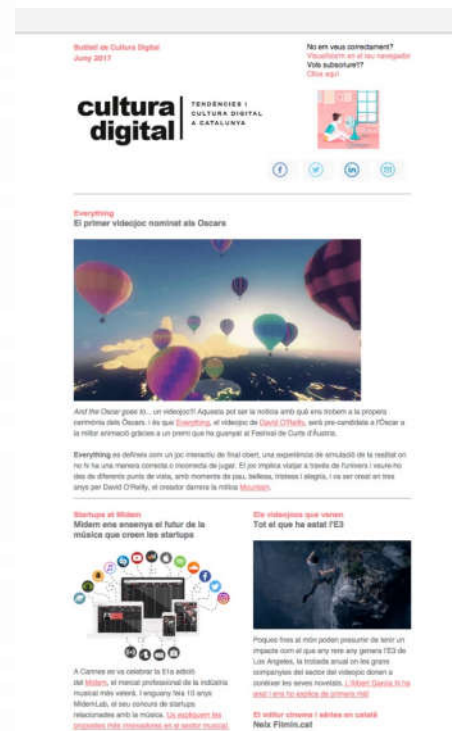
Butlletí de Cultura Digital
Juny 2017

No em veus correctament?
Visualitza'm en el teu navegador
Vols subscriure't?
Clica aquí

cultura digital | TENDÈNCIES I CULTURA DIGITAL A CATALUNYA

Everything
El primer videojoc nominat als Oscars

And the Oscar goes to... un videojoc?! Aquesta pot ser la notícia amb què ens trobem a la propera cerimònia dels Oscars. I és que Everything, el videojoc de David O'Reilly, serà pre-candidata a l'Oscar a la millor animació gràcies a un premi que ha guanyat al Festival de Curts d'Àustria.

Everything es defineix com un joc interactiu de final obert, una experiència de simulació de la realitat on no hi ha una manera correcta o incorrecta de jugar. El joc implica viatjar a través de l'univers i veure-ho des de diferents punts de vista, amb moments de pau, bellesa, tristesa i alegria, i va ser creat en tres anys per David O'Reilly, el creador darrera la mítica Mountain.

Startups at Midem
Midem ens ensenya el futur de la música que creen les startups

A Cannes es va celebrar la 51a edició del Midem, el mercat professional de la indústria musical més veterà. I enguany feia 10 anys MidemLab, el seu concurs de startups relacionades amb la música. Us expliquem les propostes més innovadores en el sector musical.

Els videojocs que venen
Tot el que ha estat l'E3

Poques fires al món poden presumir de tenir un impacte com el que any rere any genera l'E3 de Los Angeles, la trobada anual on les grans companyies del sector del videojoc donen a conèixer les seves novetats. L'Albert Garcia hi ha anat i ens ho explica de primera mà!

El millor cinema i sèries en català
Neix Filmin.cat